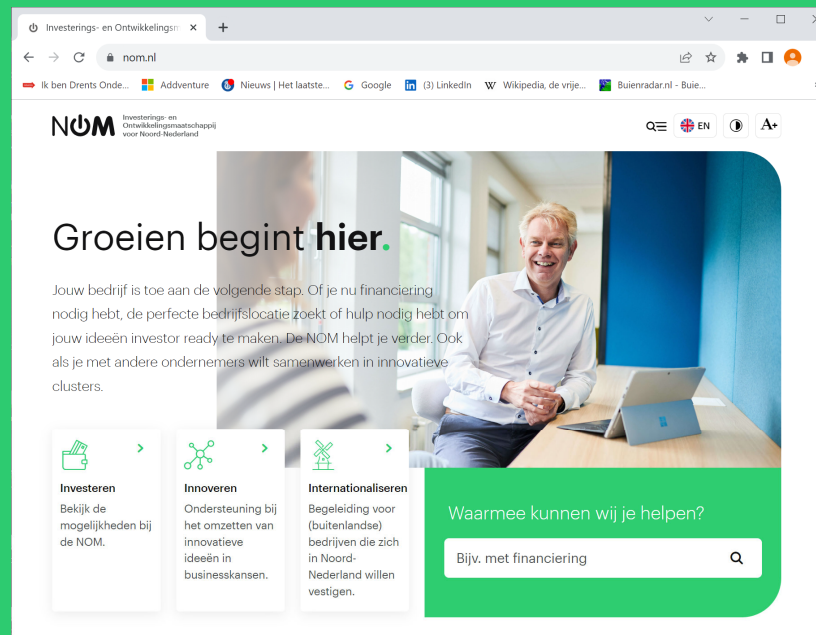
Investerings- en Ontwikkelingsm ×
+
nom.nl
Ik ben Drents Onde... Addventure Nieuws | Het laatste... Google (3) LinkedIn Wikipedia, de vrije... Buienradar.nl - Buie...

NOM Investerings- en Ontwikkelingsmaatschappij voor Noord-Nederland

EN
A+

Groeien begint hier.

Jouw bedrijf is toe aan de volgende stap. Of je nu financiering nodig hebt, de perfecte bedrijfslocatie zoekt of hulp nodig hebt om jouw ideeën investor ready te maken. De NOM helpt je verder. Ook als je met andere ondernemers wilt samenwerken in innovatieve clusters.

Investeren
Bekijk de mogelijkheden bij de NOM.

Innoveren
Ondersteuning bij het omzetten van innovatieve ideeën in businesskansen.

Internationaliseren
Begeleiding voor (buitenlandse) bedrijven die zich in Noord-Nederland willen vestigen.

Waarmee kunnen wij je helpen?
Bijv. met financiering